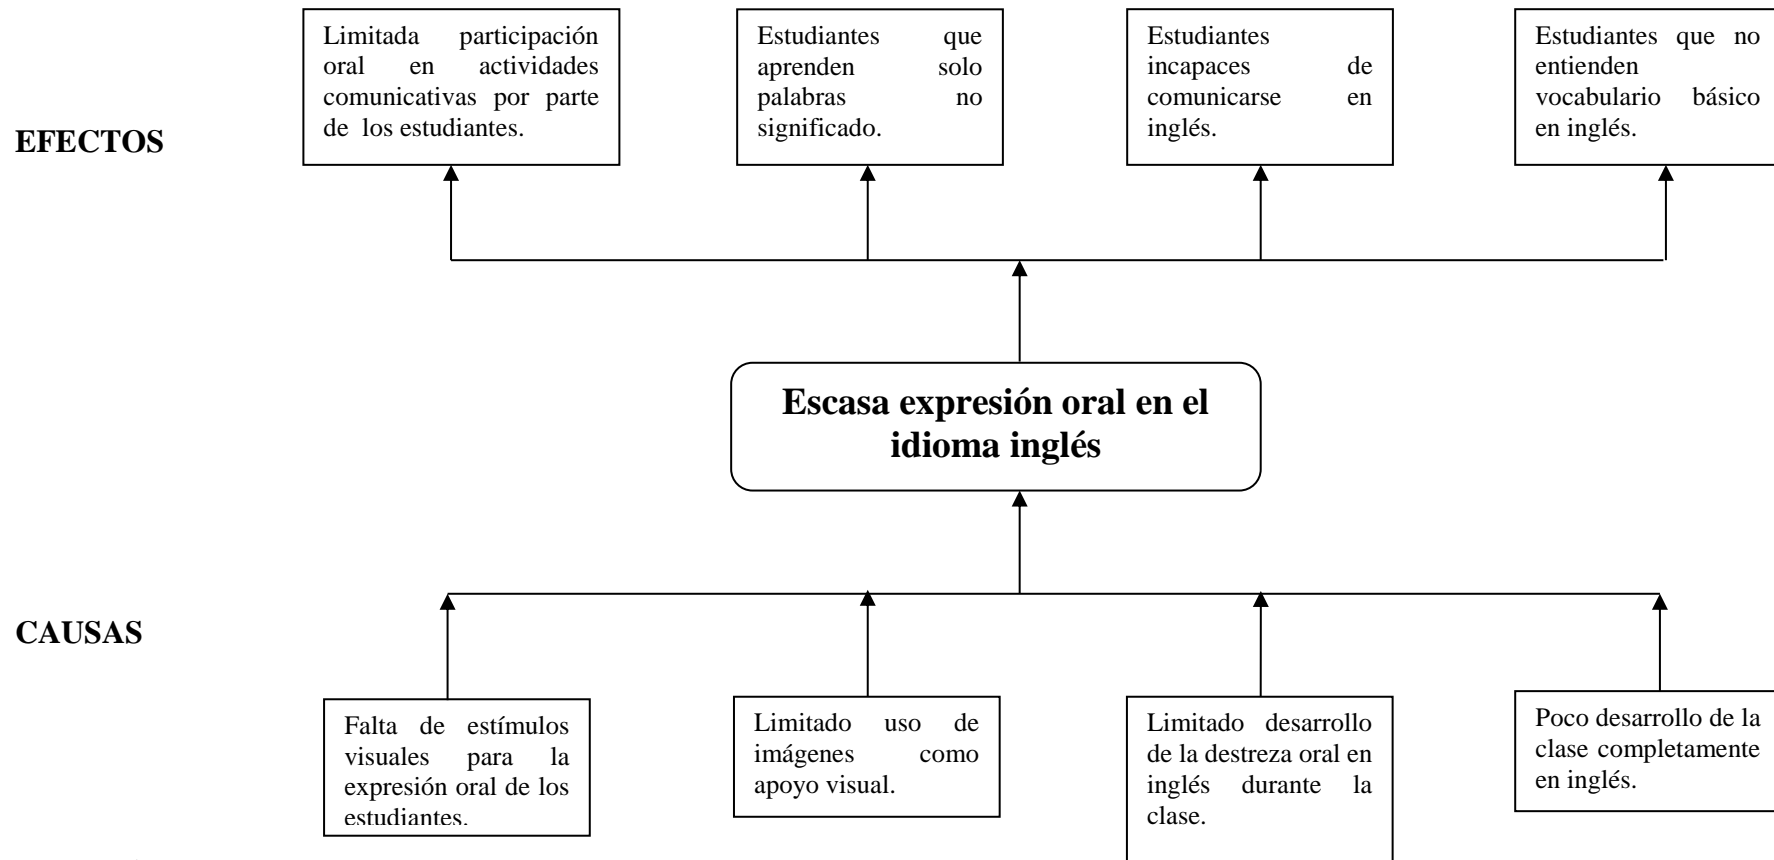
EFECTOS

Limitada participación oral en actividades comunicativas por parte de los estudiantes.

Estudiantes que aprenden solo palabras no significado.

Estudiantes incapaces de comunicarse en inglés.

Estudiantes que no entienden vocabulario básico en inglés.

Escasa expresión oral en el idioma inglés

CAUSAS

Falta de estímulos visuales para la expresión oral de los estudiantes.

Limitado uso de imágenes como apoyo visual.

Limitado desarrollo de la destreza oral en inglés durante la clase.

Poco desarrollo de la clase completamente en inglés.